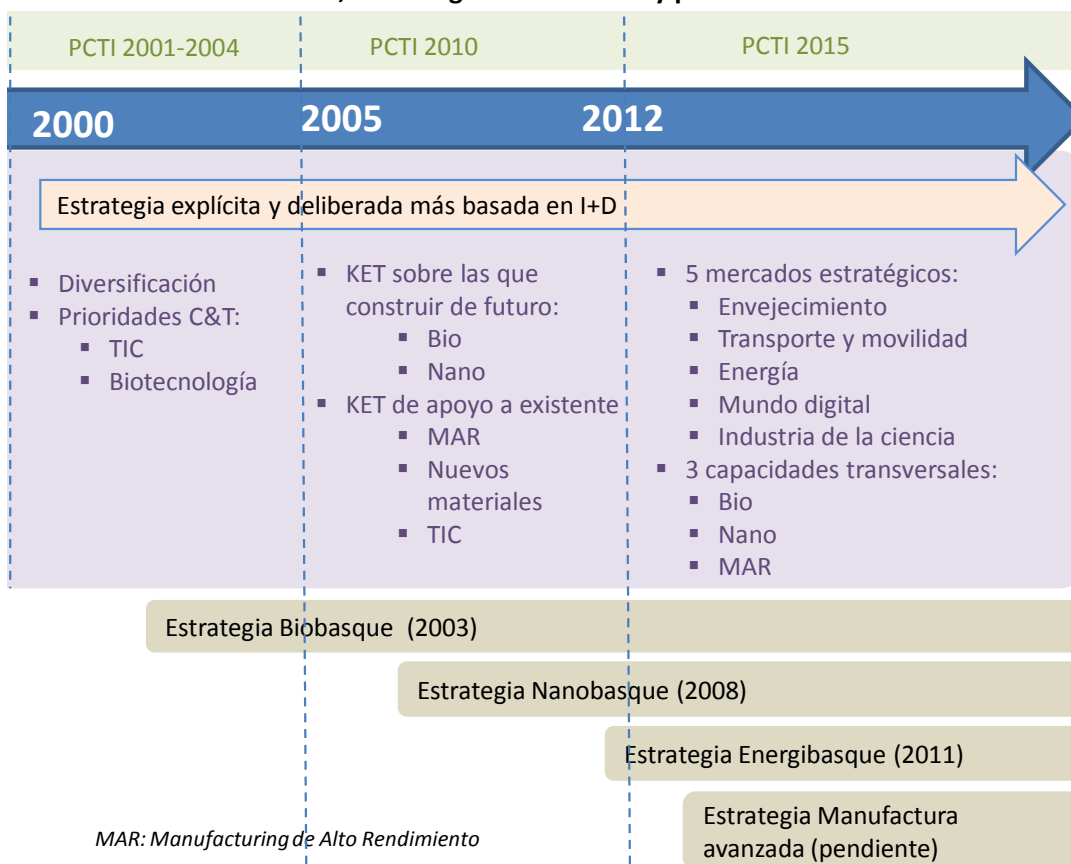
PCTI 2001-2004

PCTI 2010

PCTI 2015

2000

2005

2012

Estrategia explícita y deliberada más basada en I+D

- Diversificación
- Prioridades C&T:
  - TIC
  - Biotecnología

- KET sobre las que construir de futuro:
  - Bio
  - Nano
- KET de apoyo a existente
  - MAR
  - Nuevos materiales
  - TIC

- 5 mercados estratégicos:
  - Envejecimiento
  - Transporte y movilidad
  - Energía
  - Mundo digital
  - Industria de la ciencia
- 3 capacidades transversales:
  - Bio
  - Nano
  - MAR

Estrategia Biobasque (2003)

Estrategia Nanobasque (2008)

Estrategia Energibasque (2011)

Estrategia Manufactura avanzada (pendiente)

MAR: Manufacturing de Alto Rendimiento